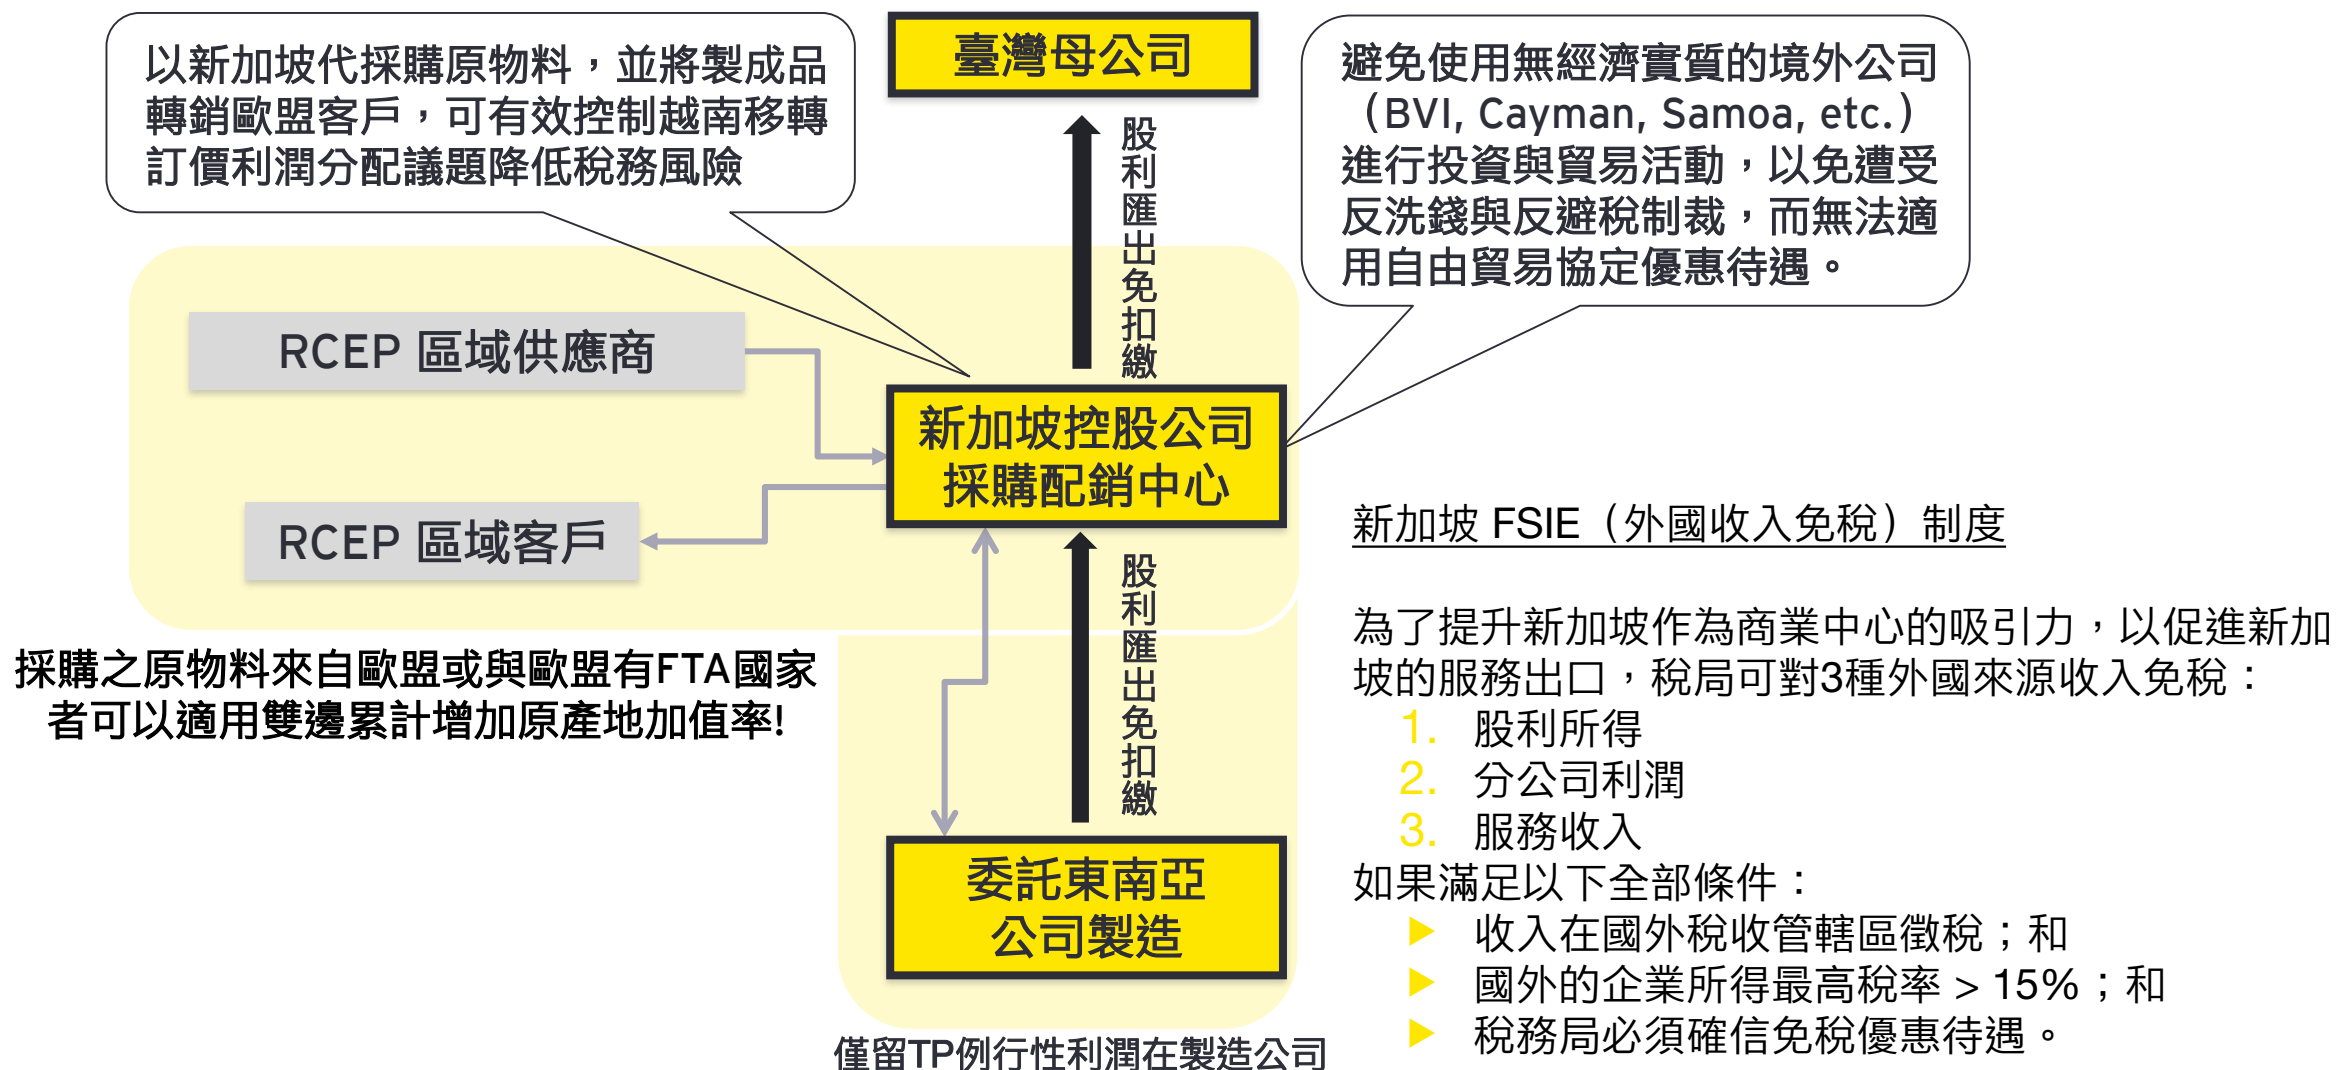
以新加坡代採購原物料，並將製成品轉銷歐盟客戶，可有效控制越南移轉訂價利潤分配議題降低稅務風險

臺灣母公司

避免使用無經濟實質的境外公司（BVI, Cayman, Samoa, etc.）進行投資與貿易活動，以免遭受反洗錢與反避稅制裁，而無法適用自由貿易協定優惠待遇。

股利匯出免扣繳

RCEP 區域供應商

新加坡控股公司
採購配銷中心

RCEP 區域客戶

股利匯出免扣繳

採購之原物料來自歐盟或與歐盟有FTA國家者可以適用雙邊累計增加原產地加值率!

委託東南亞公司製造

僅留TP例行性利潤在製造公司

新加坡 FSIE（外國收入免稅）制度

為了提升新加坡作為商業中心的吸引力，以促進新加坡的服務出口，稅局可對3種外國來源收入免稅：
1. 股利所得
2. 分公司利潤
3. 服務收入
如果滿足以下全部條件：
▶ 收入在國外稅收管轄區徵稅；和
▶ 國外的企業所得最高稅率 > 15%；和
▶ 稅務局必須確信免稅優惠待遇。